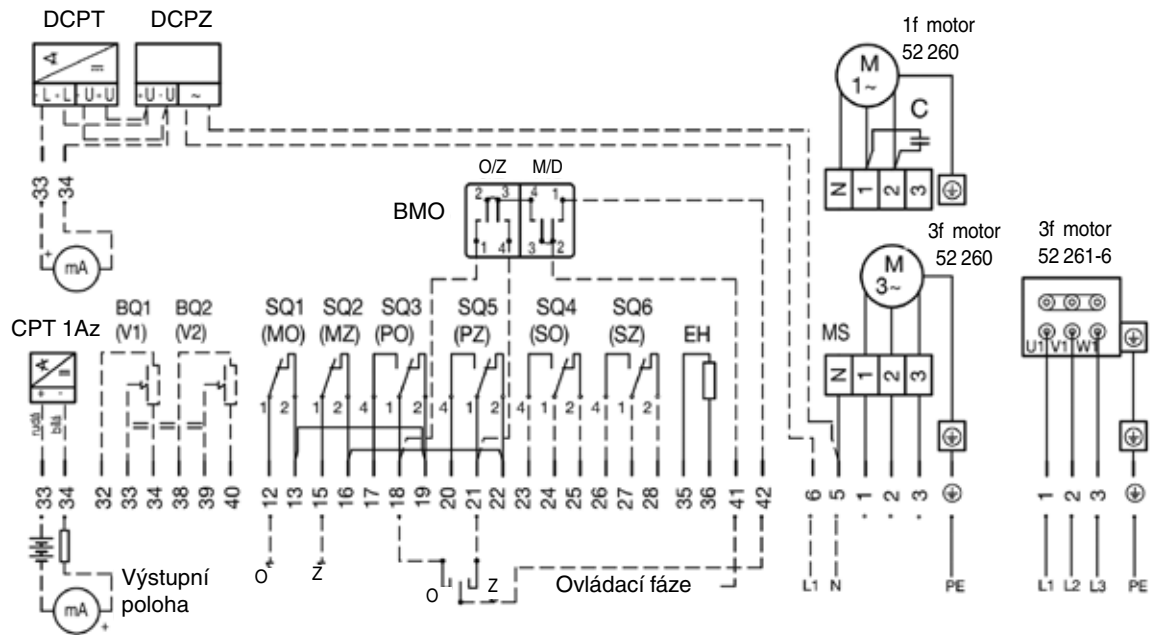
DCPT DCPZ

L L U U U U ~

33 34

mA

1f motor
52 260

M
1~

C

N 1 2 3

O/Z M/D

2 3 4 1

BMO

1 4 3 2

3f motor
52 260

M
3~

3f motor
52 261-6

U1 V1 W1

CPT 1Az

BQ1 (V1)
BQ2 (V2)
SQ1 (MO)
SQ2 (MZ)
SQ3 (PO)
SQ5 (PZ)
SQ4 (SO)
SQ6 (SZ)
EH

MS

N 1 2 3

1 2
1 2 4 1 2
4 1 2
4 1 2
4 1 2

ruda
bílá

33 34 32 33 34 38 39 40 12 13 15 16 17 18 19 20 21 22 23 24 25 26 27 28 35 36 41 42 6 5 1 2 3 1 2 3

O Z

O Z

Výstupní poloha

mA

Ovládací fáze

L1 N PE L1 L2 L3 PE